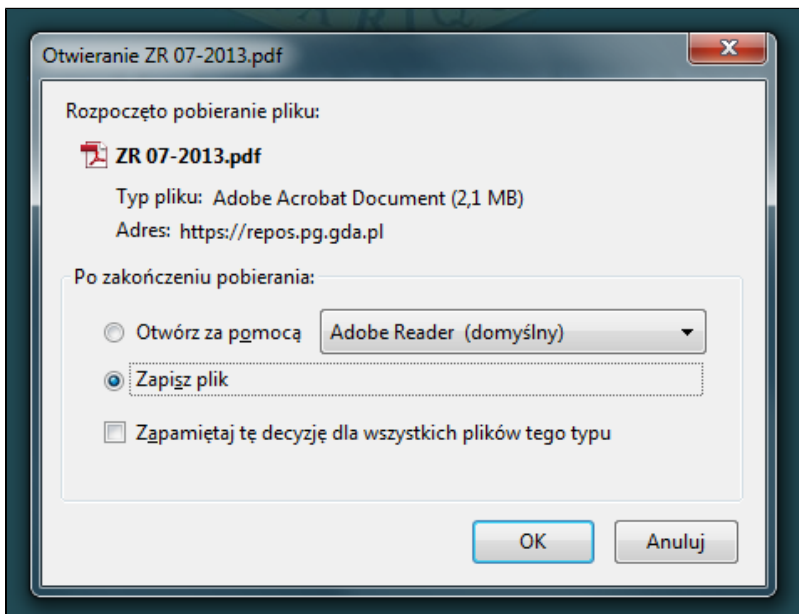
Otwieranie ZR 07-2013.pdf

Rozpoczęto pobieranie pliku:

ZR 07-2013.pdf

Typ pliku: Adobe Acrobat Document (2,1 MB)

Adres: https://repos.pg.gda.pl

Po zakończeniu pobierania:

Otwórz za pomocą

Adobe Reader (domyślny)

Zapisz plik

Zapamiętaj tę decyzję dla wszystkich plików tego typu

OK

Anuluj